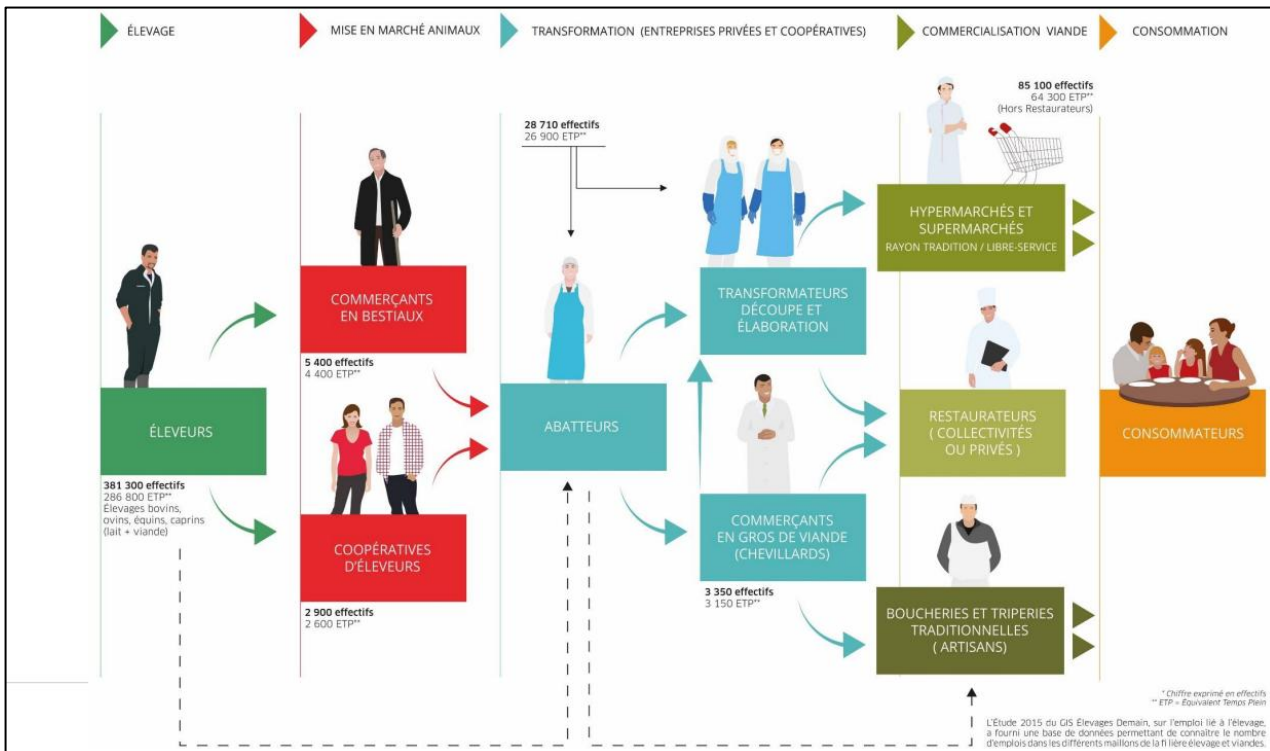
ÉLEVAGE

MISE EN MARCHÉ ANIMAUX

TRANSFORMATION (ENTREPRISES PRIVÉES ET COOPÉRATIVES)

COMMERCIALISATION VIANDE

CONSOMMATION

ÉLEVEURS

381 300 effectifs
286 800 ETP**
Élevages bovins, ovins, équins, caprins (lait + viande)

COMMERÇANTS EN BESTIAUX

5 400 effectifs
4 400 ETP**

COOPÉRATIVES D'ÉLEVEURS

2 900 effectifs
2 600 ETP**

28 710 effectifs
26 900 ETP**

ABATTEURS

TRANSFORMATEURS DÉCOUPE ET ÉLABORATION

COMMERÇANTS EN GROS DE VIANDE (CHEVILLARDS)

3 350 effectifs
3 150 ETP**

85 100 effectifs
64 300 ETP**
(Hors Restaurateurs)

HYPERMARCHÉS ET SUPERMARCHÉS
RAYON TRADITION / LIBRE-SERVICE

RESTAURATEURS ( COLLECTIVITÉS OU PRIVÉS )

BOUCHERIES ET TRIPERIES TRADITIONNELLES ( ARTISANS)

CONSOMMATEURS

* Chiffre exprimé en effectifs
** ETP = Équivalent Temps Plein

L'Étude 2015 du GIS Élevages Demain, sur l'emploi lié à l'élevage, a fourni une base de données permettant de connaître le nombre d'emplois dans les différents maillons de la fi lière élevage et viandes.